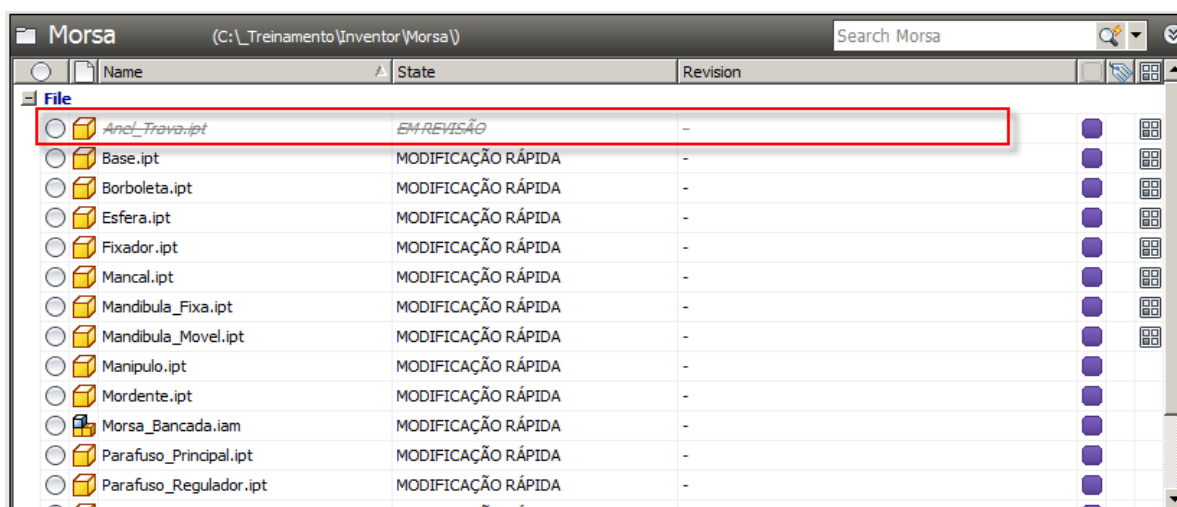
Morsa (C:\_Treinamento\Inventor\Morsa\)

Search Morsa

| Name | State | Revision |
|---|---|---|
| File | | |
| Anel_Trava.ipt | EM REVISÃO | - |
| Base.ipt | MODIFICAÇÃO RÁPIDA | - |
| Borboleta.ipt | MODIFICAÇÃO RÁPIDA | - |
| Esfera.ipt | MODIFICAÇÃO RÁPIDA | - |
| Fixador.ipt | MODIFICAÇÃO RÁPIDA | - |
| Mancal.ipt | MODIFICAÇÃO RÁPIDA | - |
| Mandibula_Fixa.ipt | MODIFICAÇÃO RÁPIDA | - |
| Mandibula_Movel.ipt | MODIFICAÇÃO RÁPIDA | - |
| Manipulo.ipt | MODIFICAÇÃO RÁPIDA | - |
| Mordente.ipt | MODIFICAÇÃO RÁPIDA | - |
| Morsa_Bancada.iam | MODIFICAÇÃO RÁPIDA | - |
| Parafuso_Principal.ipt | MODIFICAÇÃO RÁPIDA | - |
| Parafuso_Regulador.ipt | MODIFICAÇÃO RÁPIDA | - |